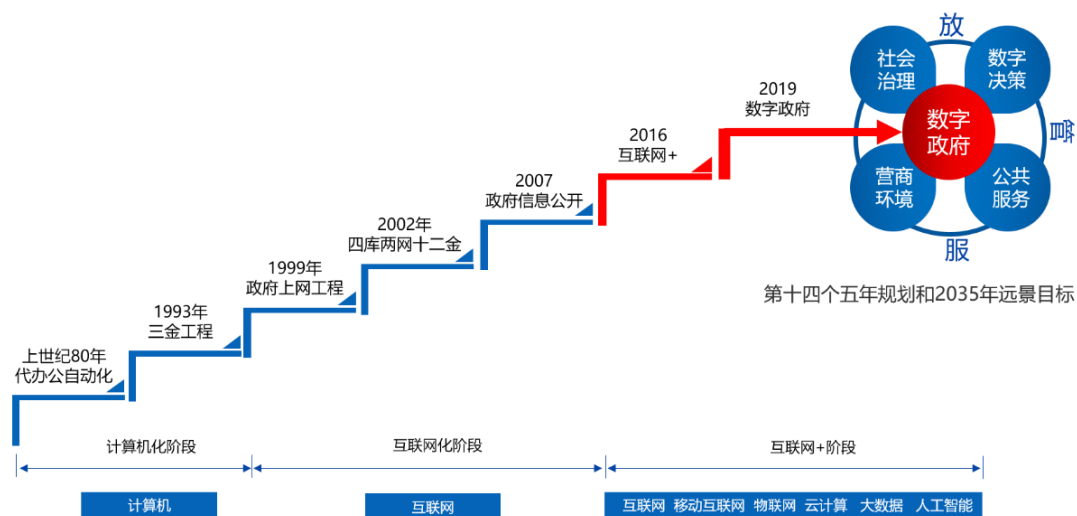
放
社会治理
数字决策
数字政府
管
营商环境
公共服务
服

2019
数字政府

2016
互联网+

2007
政府信息公开

2002年
四库两网十二金

1999年
政府上网工程

1993年
三金工程

上世纪80年代办公自动化

第十四个五年规划和2035年远景目标

计算机化阶段

互联网化阶段

互联网+阶段

计算机

互联网

互联网 移动互联网 物联网 云计算 大数据 人工智能